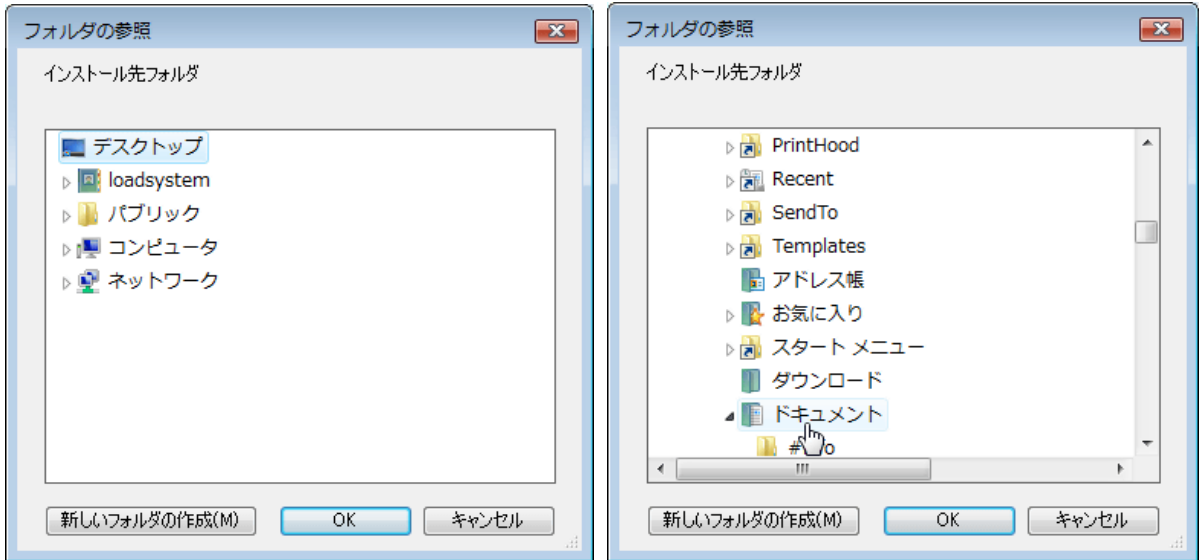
フォルダの参照

インストール先フォルダ

デスクトップ
loadsystem
パブリック
コンピュータ
ネットワーク

新しいフォルダの作成(M)
OK
キャンセル

フォルダの参照

インストール先フォルダ

PrintHood
Recent
SendTo
Templates
アドレス帳
お気に入り
スタート メニュー
ダウンロード
ドキュメント
#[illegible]o

新しいフォルダの作成(M)
OK
キャンセル